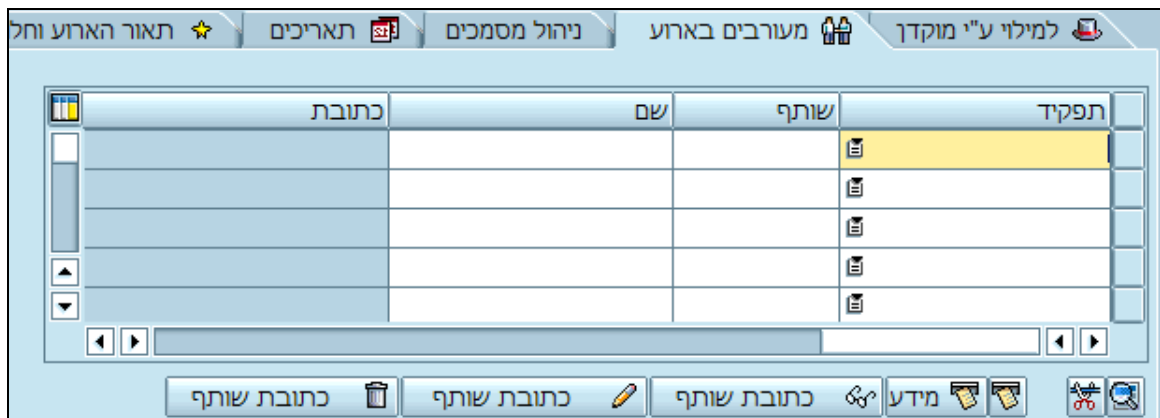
למילוי ע"י מוקדן | מעורבים בארוע | ניהול מסמכים | תאריכים | תאור הארוע וחל

| תפקיד | שותף | שם | כתובת |
|---|---|---|---|
| | | | |
| | | | |
| | | | |
| | | | |
| | | | |

מידע | כתובת שותף | כתובת שותף | כתובת שותף